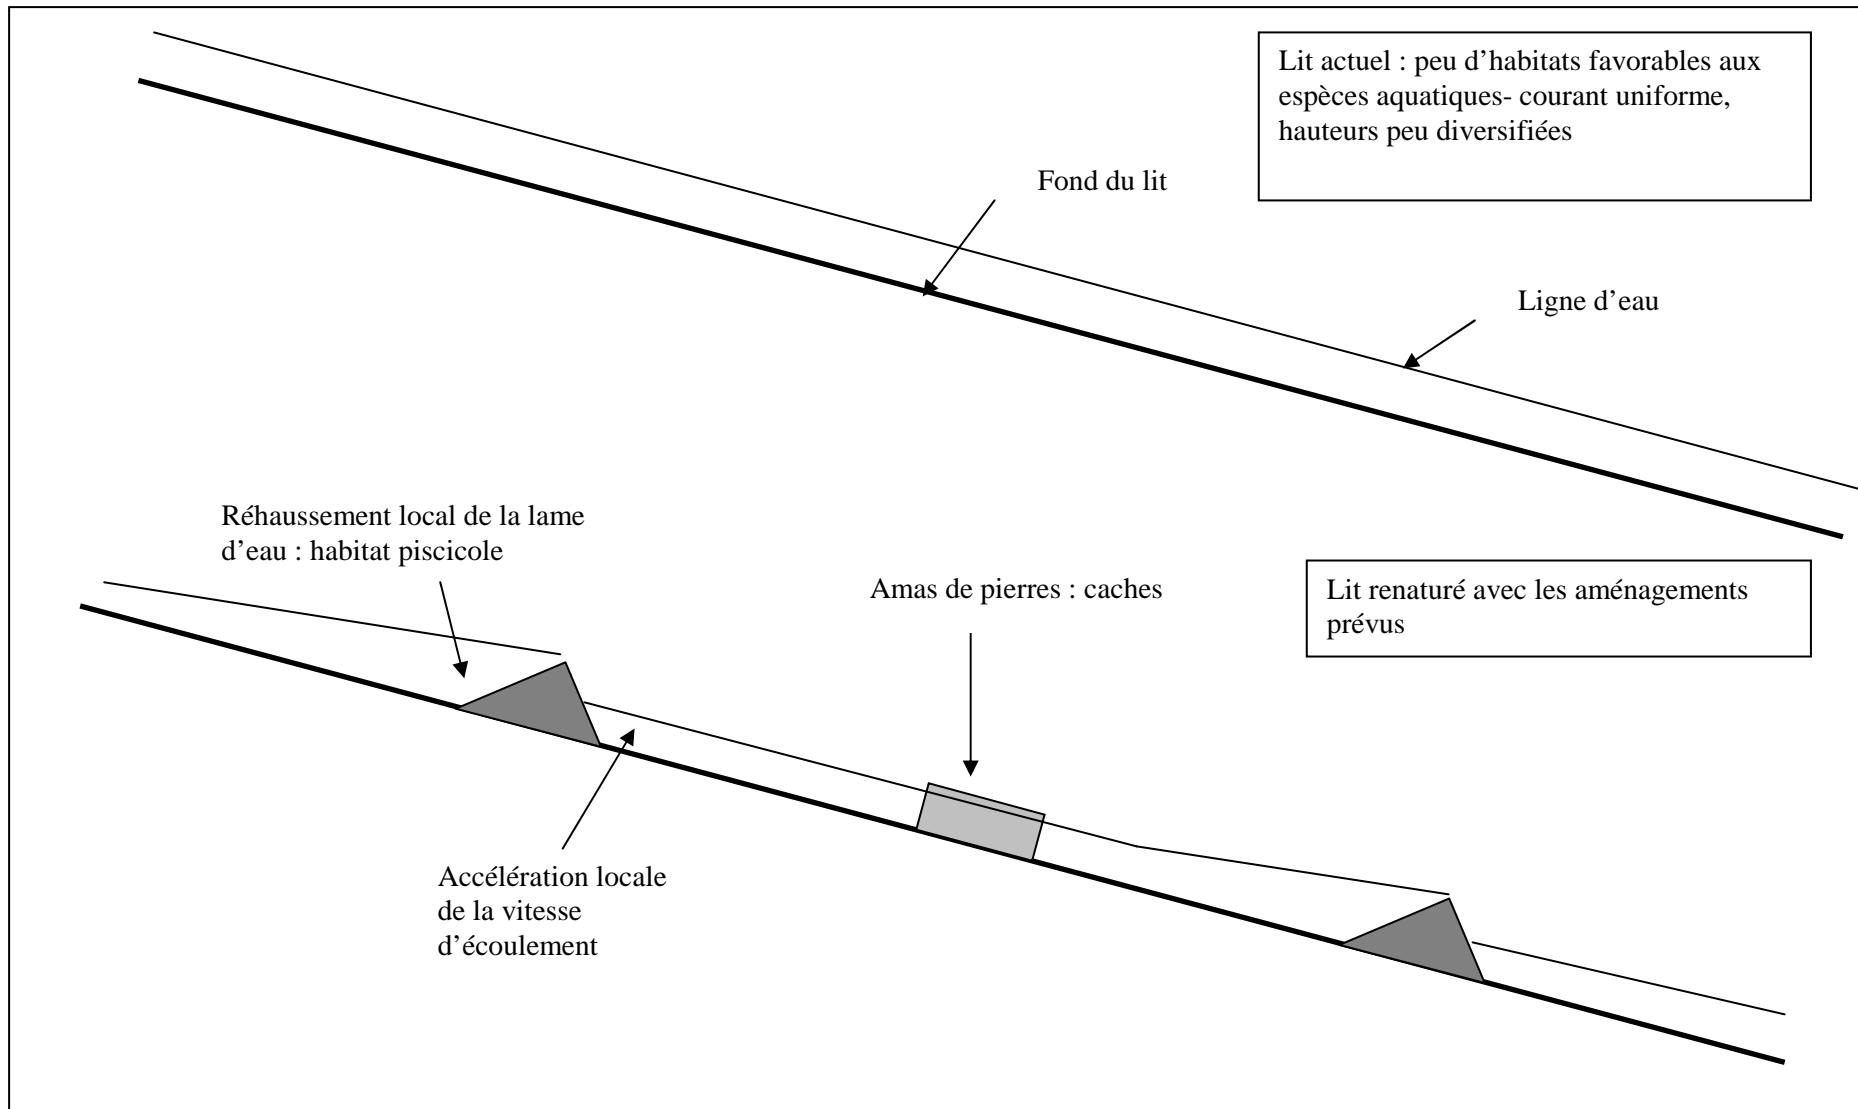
Lit actuel : peu d'habitats favorables aux espèces aquatiques- courant uniforme, hauteurs peu diversifiées

Fond du lit

Ligne d'eau

Réhaussement local de la lame d'eau : habitat piscicole

Amas de pierres : caches

Lit renaturé avec les aménagements prévus

Accélération locale de la vitesse d'écoulement